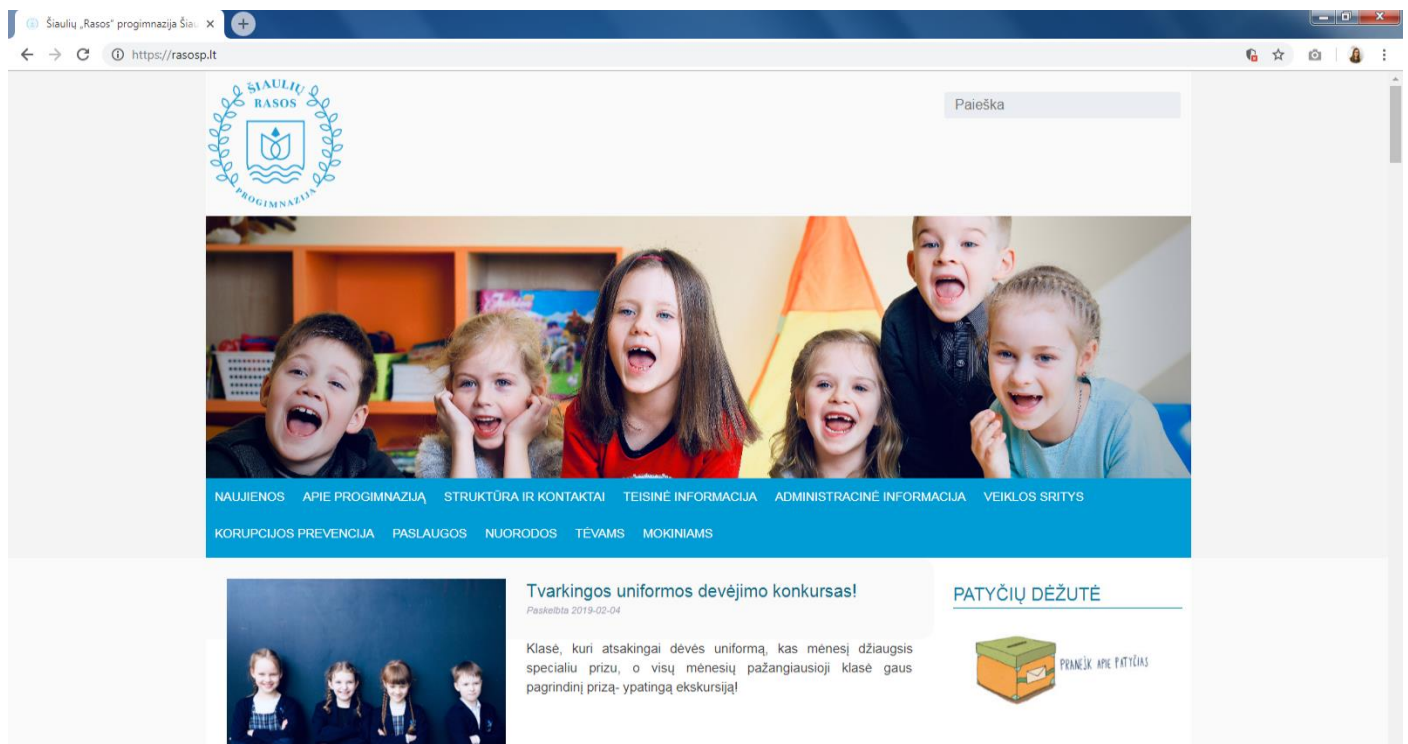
Šiaulių „Rasos" progimnazija Šia ×

https://rasosp.lt

ŠIAULIŲ RASOS PROGIMNAZIJA

Paieška

NAUJIENOS APIE PROGIMNAZIJĄ STRUKTŪRA IR KONTAKTAI TEISINĖ INFORMACIJA ADMINISTRACINĖ INFORMACIJA VEIKLOS SRITYS KORUPCIJOS PREVENCIJA PASLAUGOS NUORODOS TĖVAMS MOKINIAMS

Tvarkingos uniformos dėvėjimo konkursas!

Paskelbta 2019-02-04

Klasė, kuri atsakingai dėvės uniformą, kas mėnesį džiaugsis specialiu prizu, o visų mėnesių pažangiausioji klasė gaus pagrindinį prizą- ypatingą ekskursiją!

PATYČIŲ DĖŽUTĖ

PRANEŠK APIE PATYČIAS